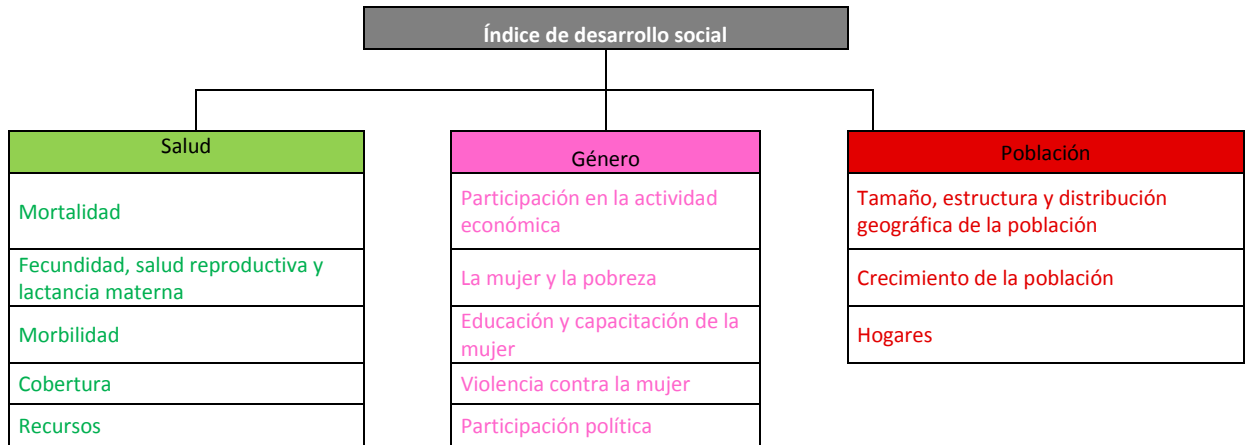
Índice de desarrollo social

Salud

Mortalidad

Fecundidad, salud reproductiva y lactancia materna

Morbilidad

Cobertura

Recursos

Género

Participación en la actividad económica

La mujer y la pobreza

Educación y capacitación de la mujer

Violencia contra la mujer

Participación política

Población

Tamaño, estructura y distribución geográfica de la población

Crecimiento de la población

Hogares